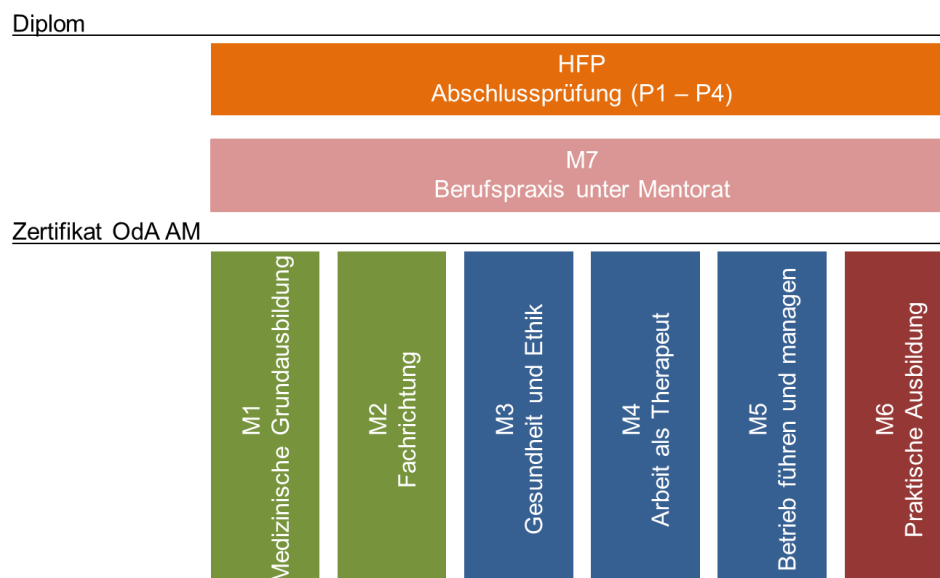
Diplom

HFP
Abschlussprüfung (P1 – P4)

M7
Berufspraxis unter Mentorat

Zertifikat OdA AM

M1
Medizinische Grundausbildung

M2
Fachrichtung

M3
Gesundheit und Ethik

M4
Arbeit als Therapeut

M5
Betrieb führen und managen

M6
Praktische Ausbildung